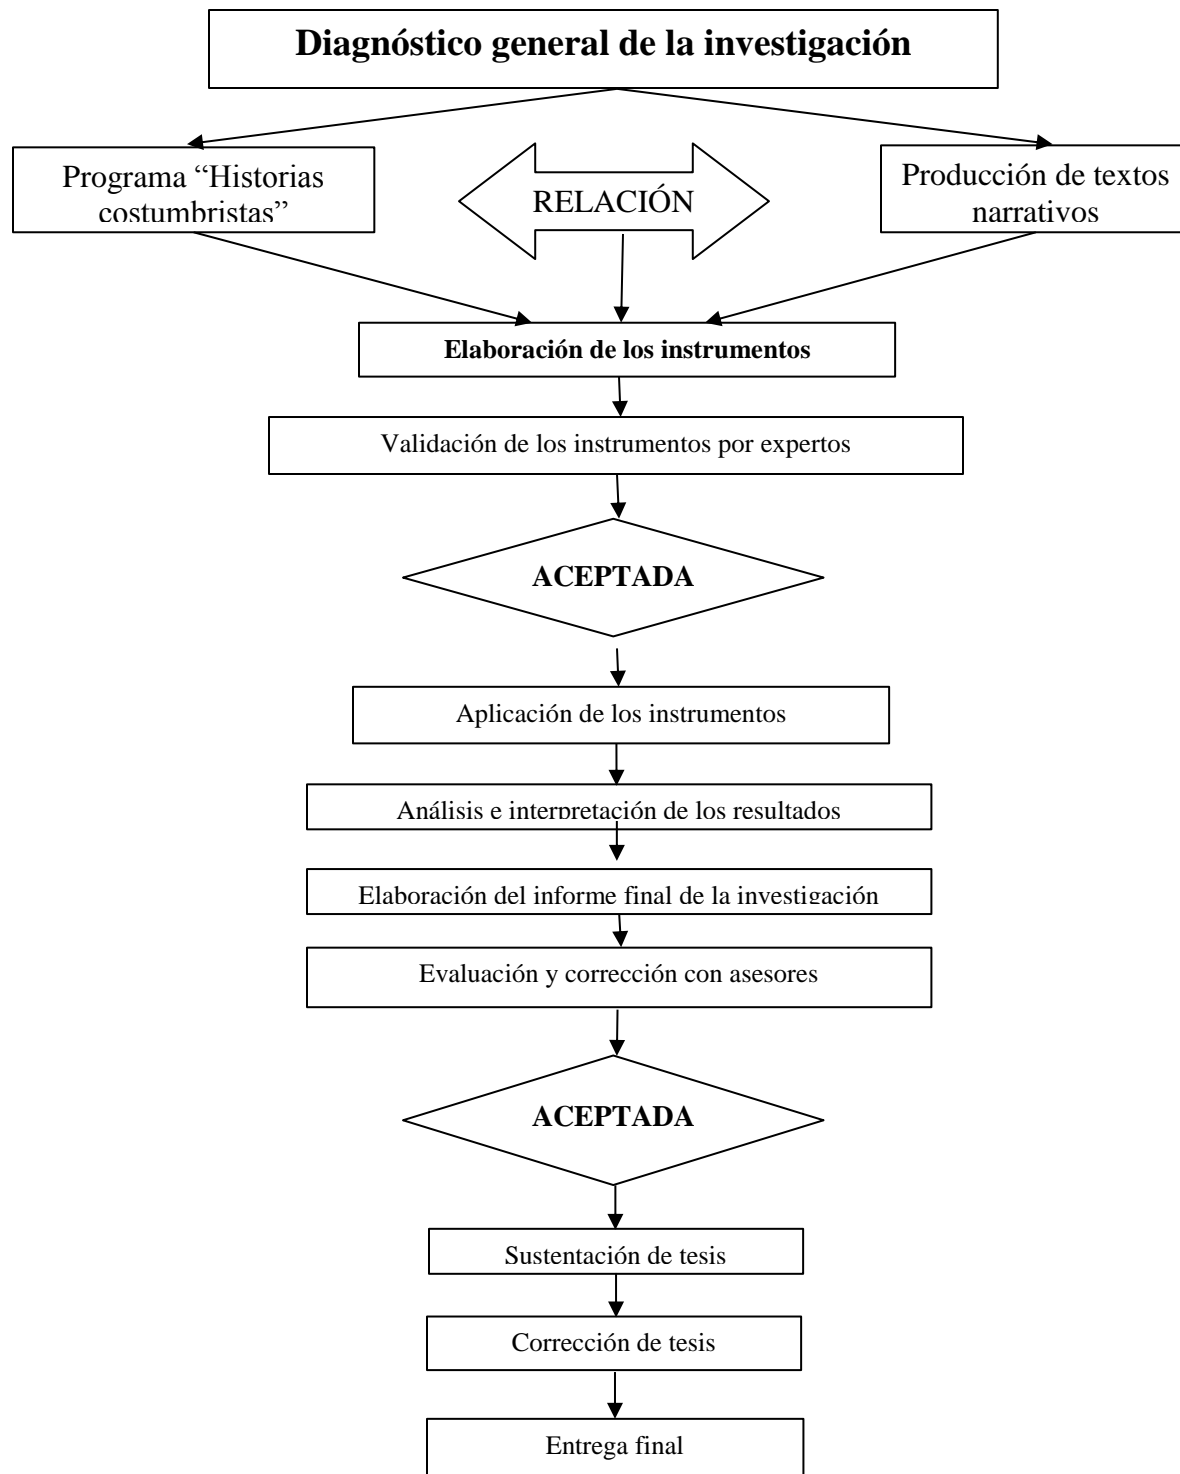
Diagnóstico general de la investigación

Programa “Historias costumbristas”

RELACIÓN

Producción de textos narrativos

Elaboración de los instrumentos

Validación de los instrumentos por expertos

ACEPTADA

Aplicación de los instrumentos

Análisis e interpretación de los resultados

Elaboración del informe final de la investigación

Evaluación y corrección con asesores

ACEPTADA

Sustentación de tesis

Corrección de tesis

Entrega final